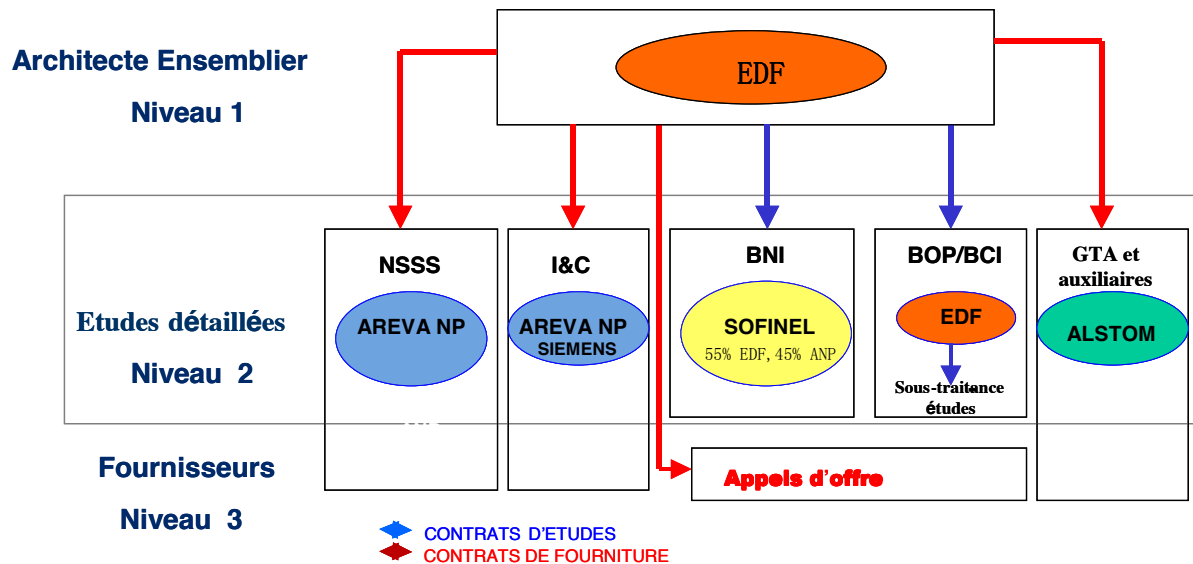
Architecte Ensemblier

Niveau 1

EDF

Etudes détaillées

Niveau 2

NSSS

AREVA NP

I&C

AREVA NP
SIEMENS

BNI

SOFINEL
55% EDF, 45% ANP

BOP/BCI

EDF

Sous-traitance études

GTA et auxiliaires

ALSTOM

Fournisseurs

Niveau 3

Appels d'offre

CONTRATS D'ETUDES
CONTRATS DE FOURNITURE